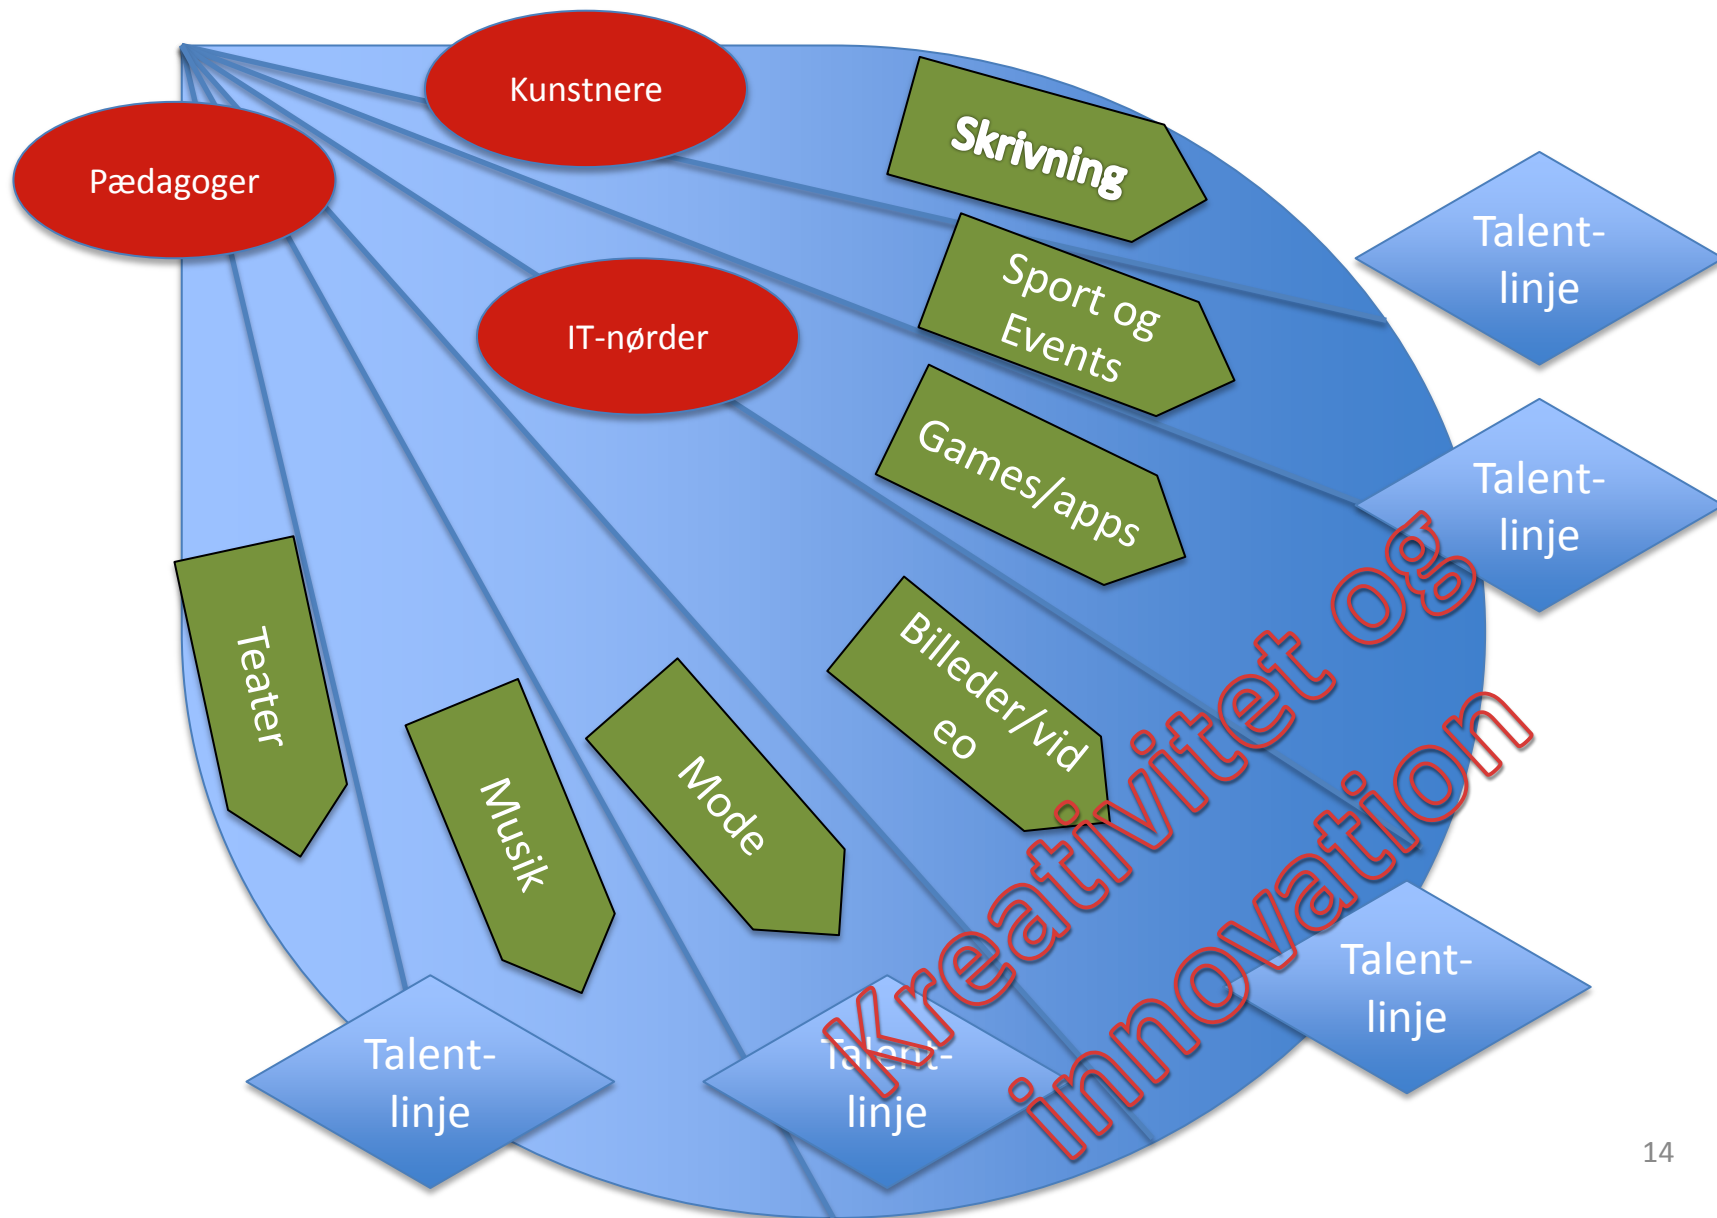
Kunstnere

Pædagoger

IT-nørder

Skrivning

Sport og Events

Games/apps

Billeder/vid eo

Teater

Musik

Mode

Talent-linje

Talent-linje

Talent-linje

Talent-linje

Talent-linje

Kreativitet og innovation

14